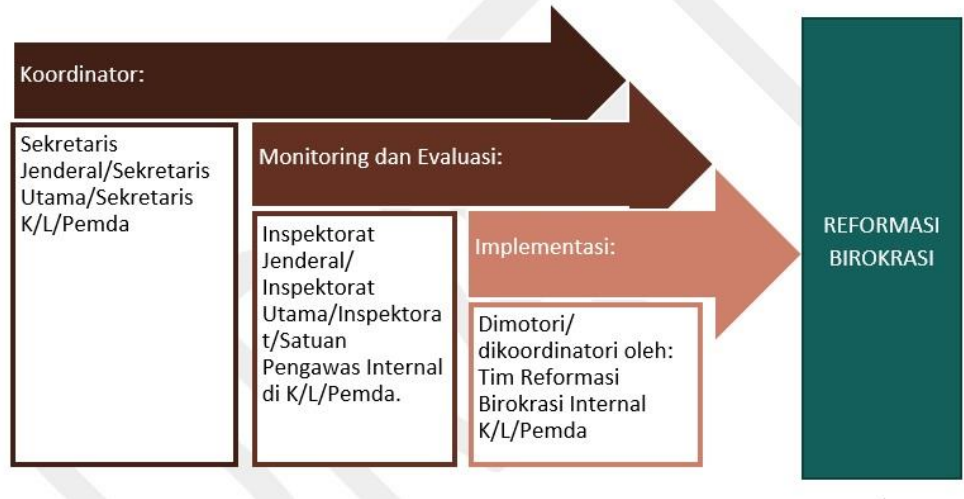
Koordinator:

Sekretaris Jenderal/Sekretaris Utama/Sekretaris K/L/Pemda

Monitoring dan Evaluasi:

Inspektorat Jenderal/ Inspektorat Utama/Inspektorat/Satuan Pengawas Internal di K/L/Pemda.

Implementasi:

Dimotori/ dikoordinatori oleh: Tim Reformasi Birokrasi Internal K/L/Pemda

REFORMASI BIROKRASI